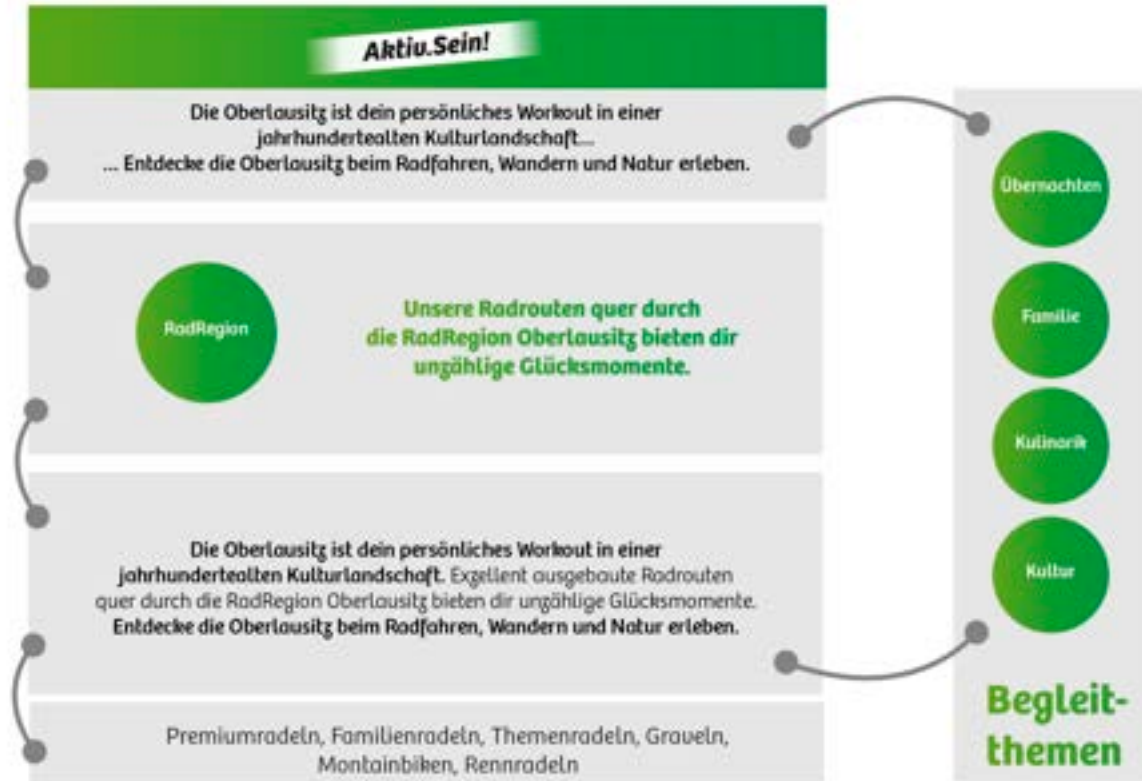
Aktiv.Sein!

Die Oberlausitz ist dein persönliches Workout in einer jahrhundertealten Kulturlandschaft...
... Entdecke die Oberlausitz beim Radfahren, Wandern und Natur erleben.

RadRegion

Unsere Radrouten quer durch die RadRegion Oberlausitz bieten dir ungählige Glücksmomente.

Die Oberlausitz ist dein persönliches Workout in einer jahrhundertealten Kulturlandschaft. Exgellent ausgebaute Radrouten quer durch die RadRegion Oberlausitz bieten dir ungählige Glücksmomente. Entdecke die Oberlausitz beim Radfahren, Wandern und Natur erleben.

Premiumradeln, Familienradeln, Themenradeln, Graveln, Montainbiken, Rennradeln

Übernachten

Familie

Kulinarik

Kultur

Begleit-themen